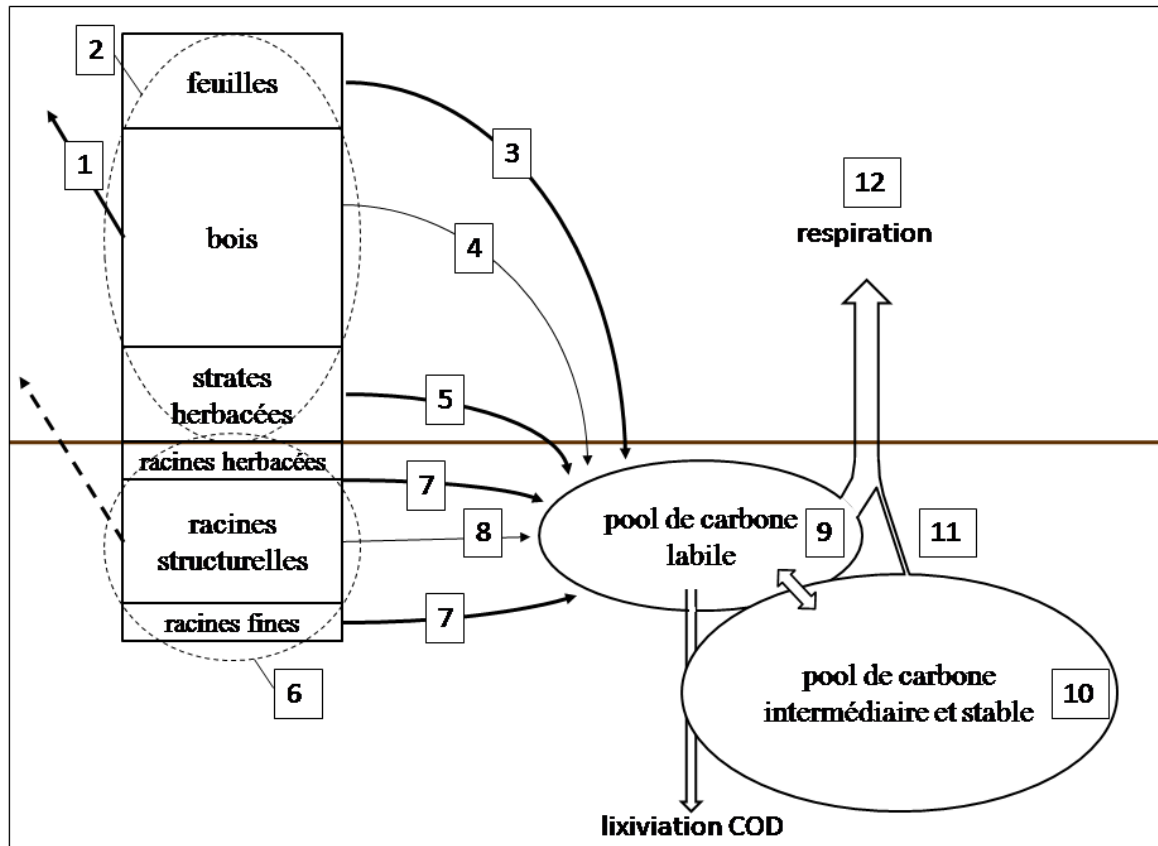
2
feuilles
1
3
12
respiration
bois
4
strates herbacées
5
racines herbacées
7
racines structurelles
8
pool de carbone labile
9
11
racines fines
7
6
pool de carbone intermédiaire et stable
10
lixiviation COD